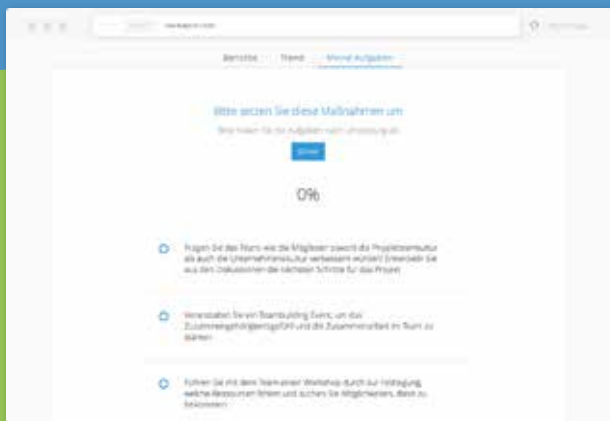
Berichte Trend Meine Aufgaben

Bitte setzen Sie diese Maßnahmen um

Bitte haken Sie die Aufgaben nach Umsetzung ab.

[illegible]

0%

Fragen Sie das Team, wie die Mitglieder sowohl die Projektteamkultur als auch die Unternehmenskultur verbessern würden! Erarbeiten Sie aus den Diskussionen die nächsten Schritte für das Projekt.

Veranstalten Sie ein Teambuilding Event, um das Zusammengehörigkeitsgefühl und die Zusammenarbeit im Team zu stärken.

Führen Sie mit dem Team einen Workshop durch zur Festlegung, welche Ressourcen fehlen und suchen Sie Möglichkeiten, diese zu bekommen.